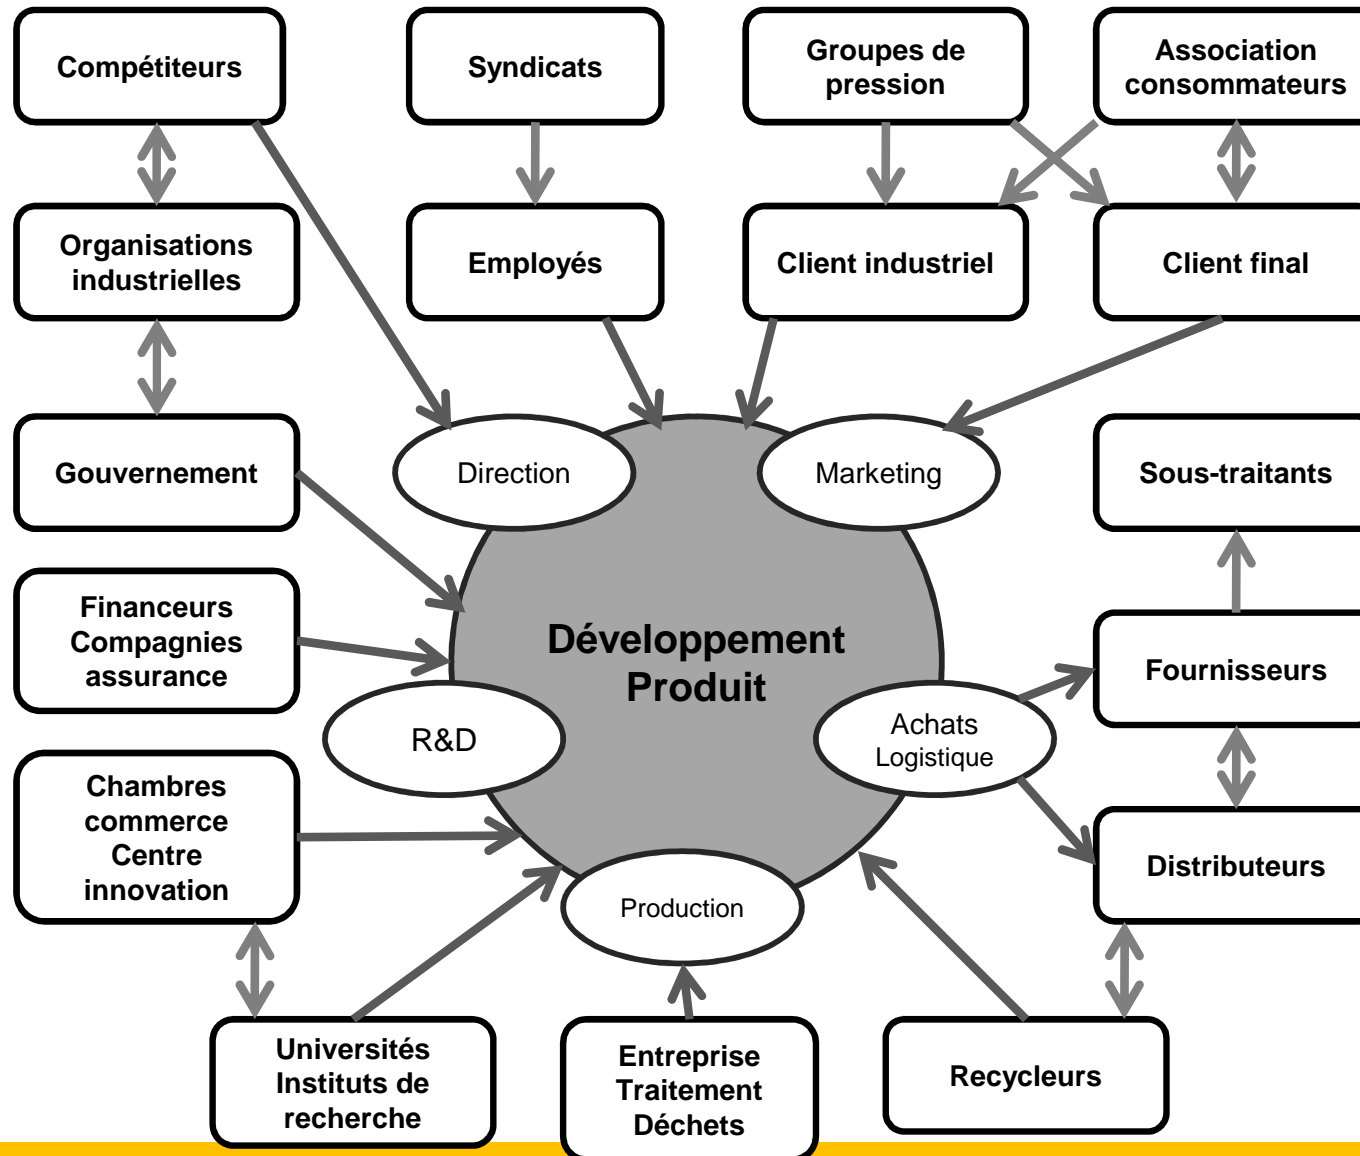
Compétiteurs

Syndicats

Groupes de pression

Association consommateurs

Organisations industrielles

Employés

Client industriel

Client final

Gouvernement

Direction

Marketing

Sous-traitants

Financeurs Compagnies assurance

Développement Produit

Fournisseurs

R&D

Achats Logistique

Chambres commerce Centre innovation

Distributeurs

Production

Universités Instituts de recherche

Entreprise Traitement Déchets

Recycleurs